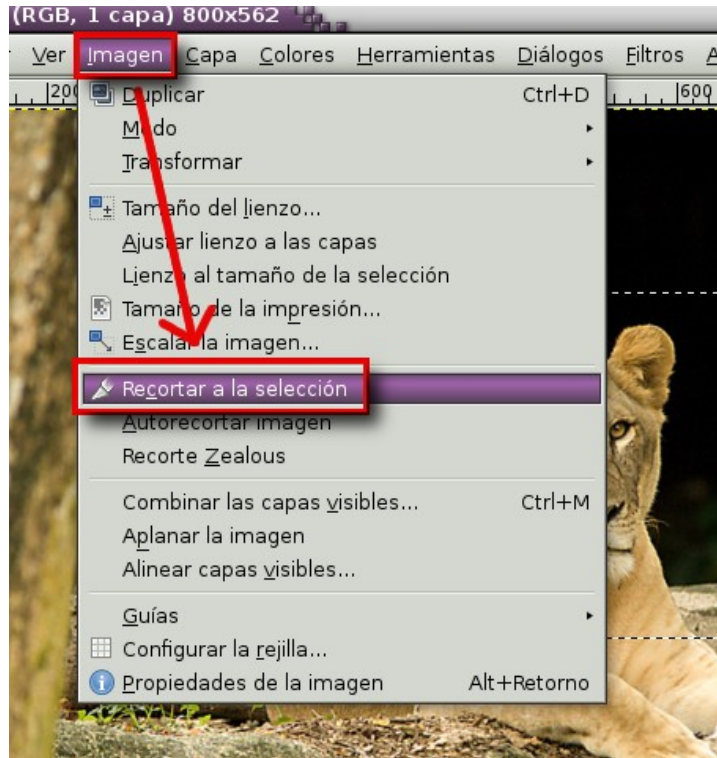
(RGB, 1 capa) 800x562

Ver Imagen Capa Colores Herramientas Diálogos Filtros A

200 600

Duplicar Ctrl+D
Modo
Transformar

Tamaño del lienzo...
Ajustar lienzo a las capas
Lienzo al tamaño de la selección
Tamaño de la impresión...
Escalar la imagen...

Recortar a la selección
Autorecortar imagen
Recorte Zealous

Combinar las capas visibles... Ctrl+M
Aplanar la imagen
Alinear capas visibles...

Guías
Configurar la rejilla...
Propiedades de la imagen Alt+Retorno